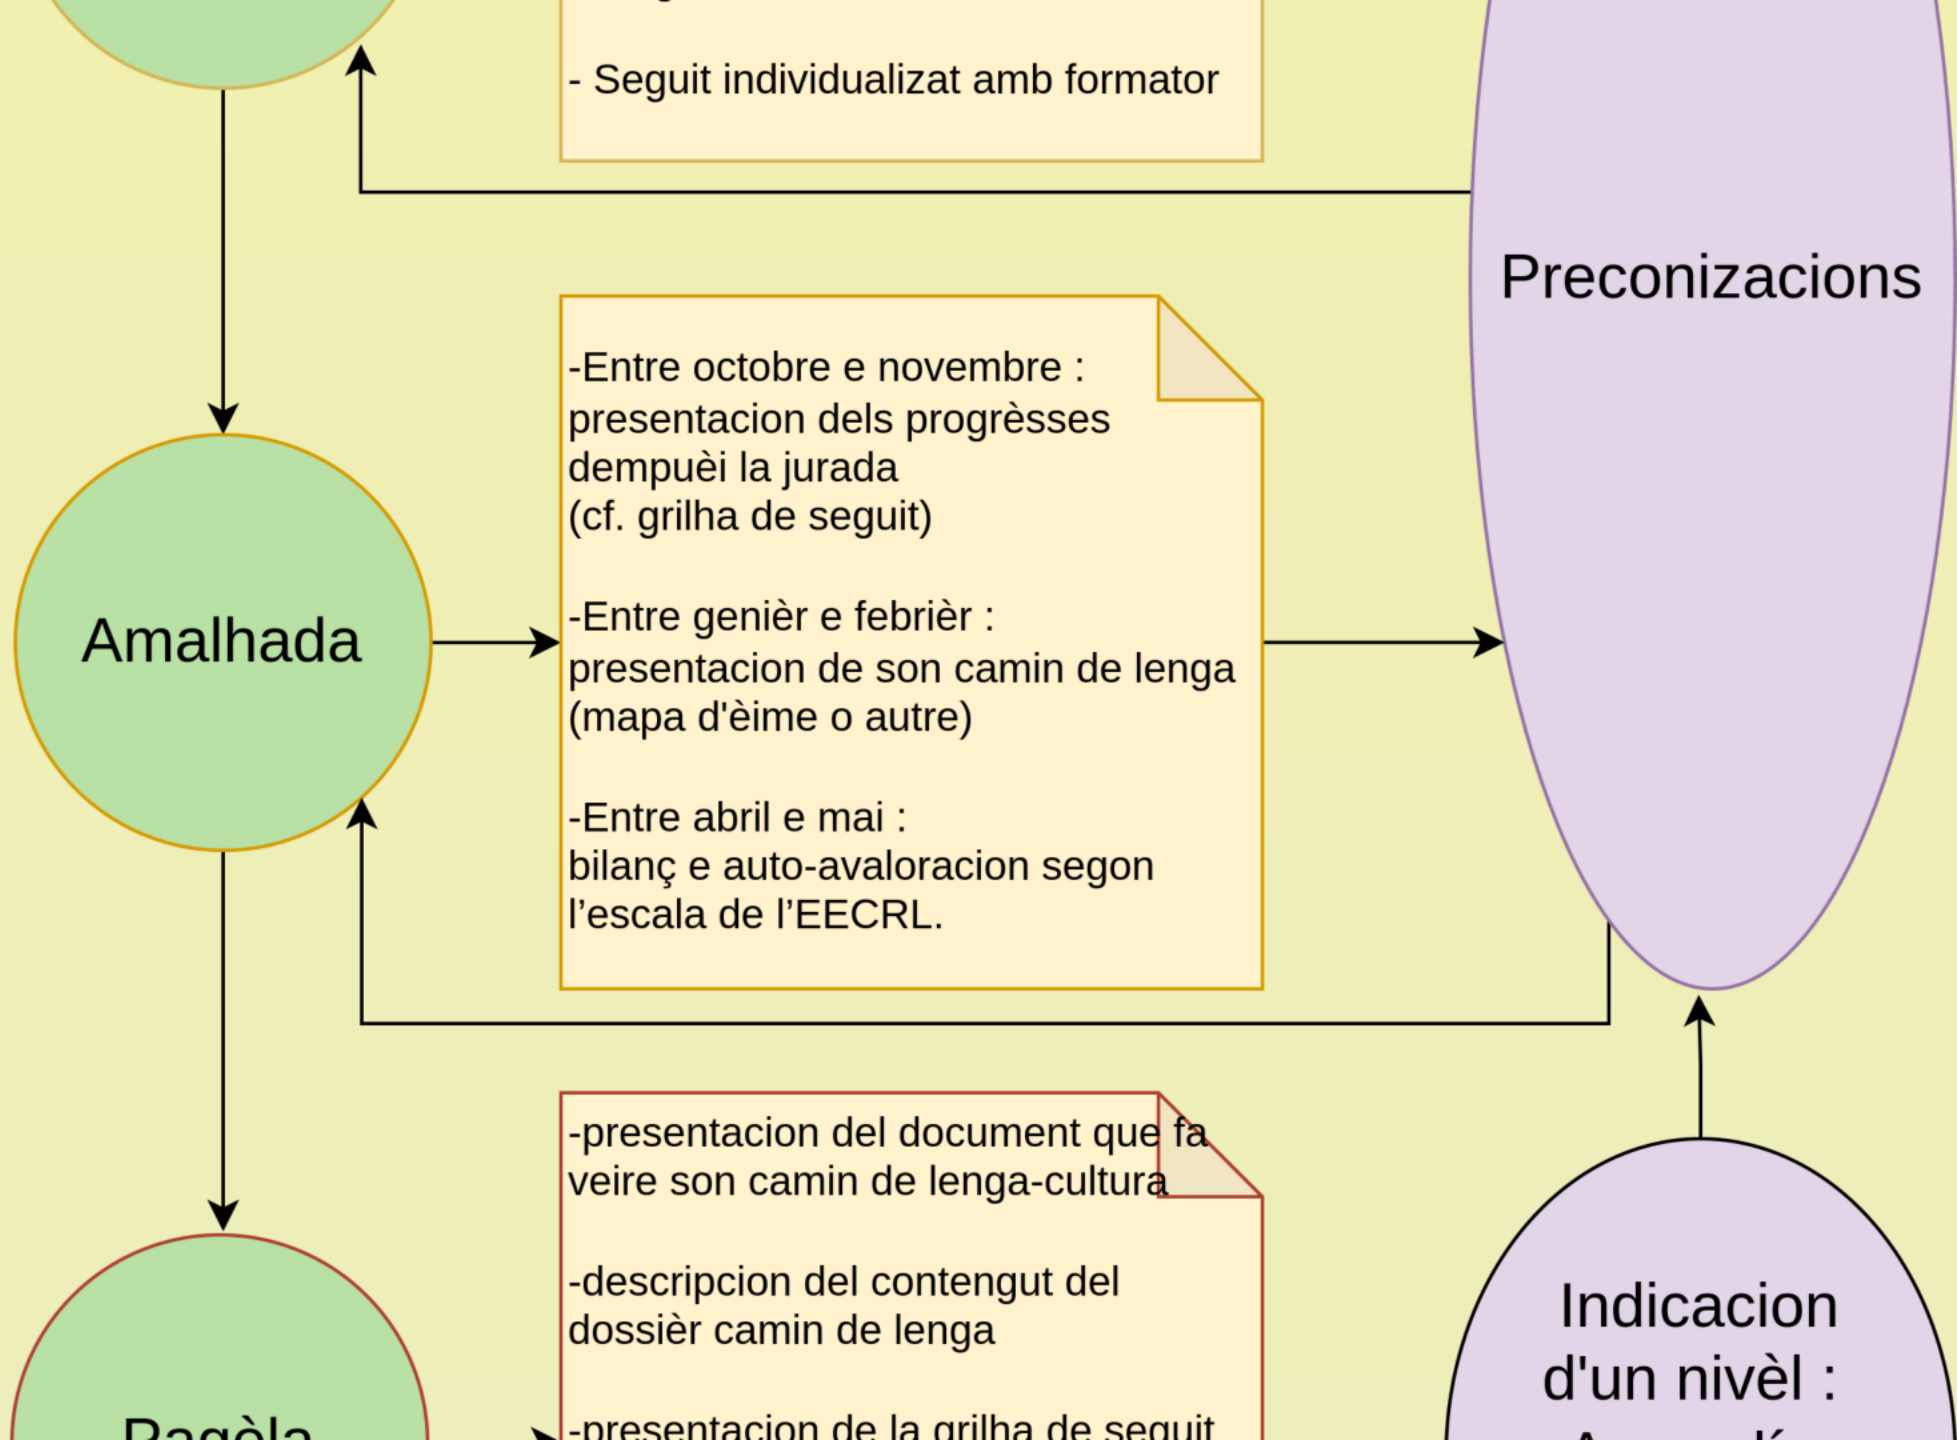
- Seguit individualizat amb formator

Preconizacions

Amalhada

-Entre octobre e novembre : presentacion dels progrèsses dempuèi la jurada (cf. grilha de seguit)

-Entre genièr e febrièr : presentacion de son camin de lenga (mapa d'èime o autre)

-Entre abril e mai : bilanç e auto-avaloracion segon l'escala de l'EECRL.

-presentacion del document que fa veire son camin de lenga-cultura

-descripcion del contengut del dossièr camin de lenga

-presentacion de la grilha de seguit

Ragèla

Indicacion d'un nivèl :
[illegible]